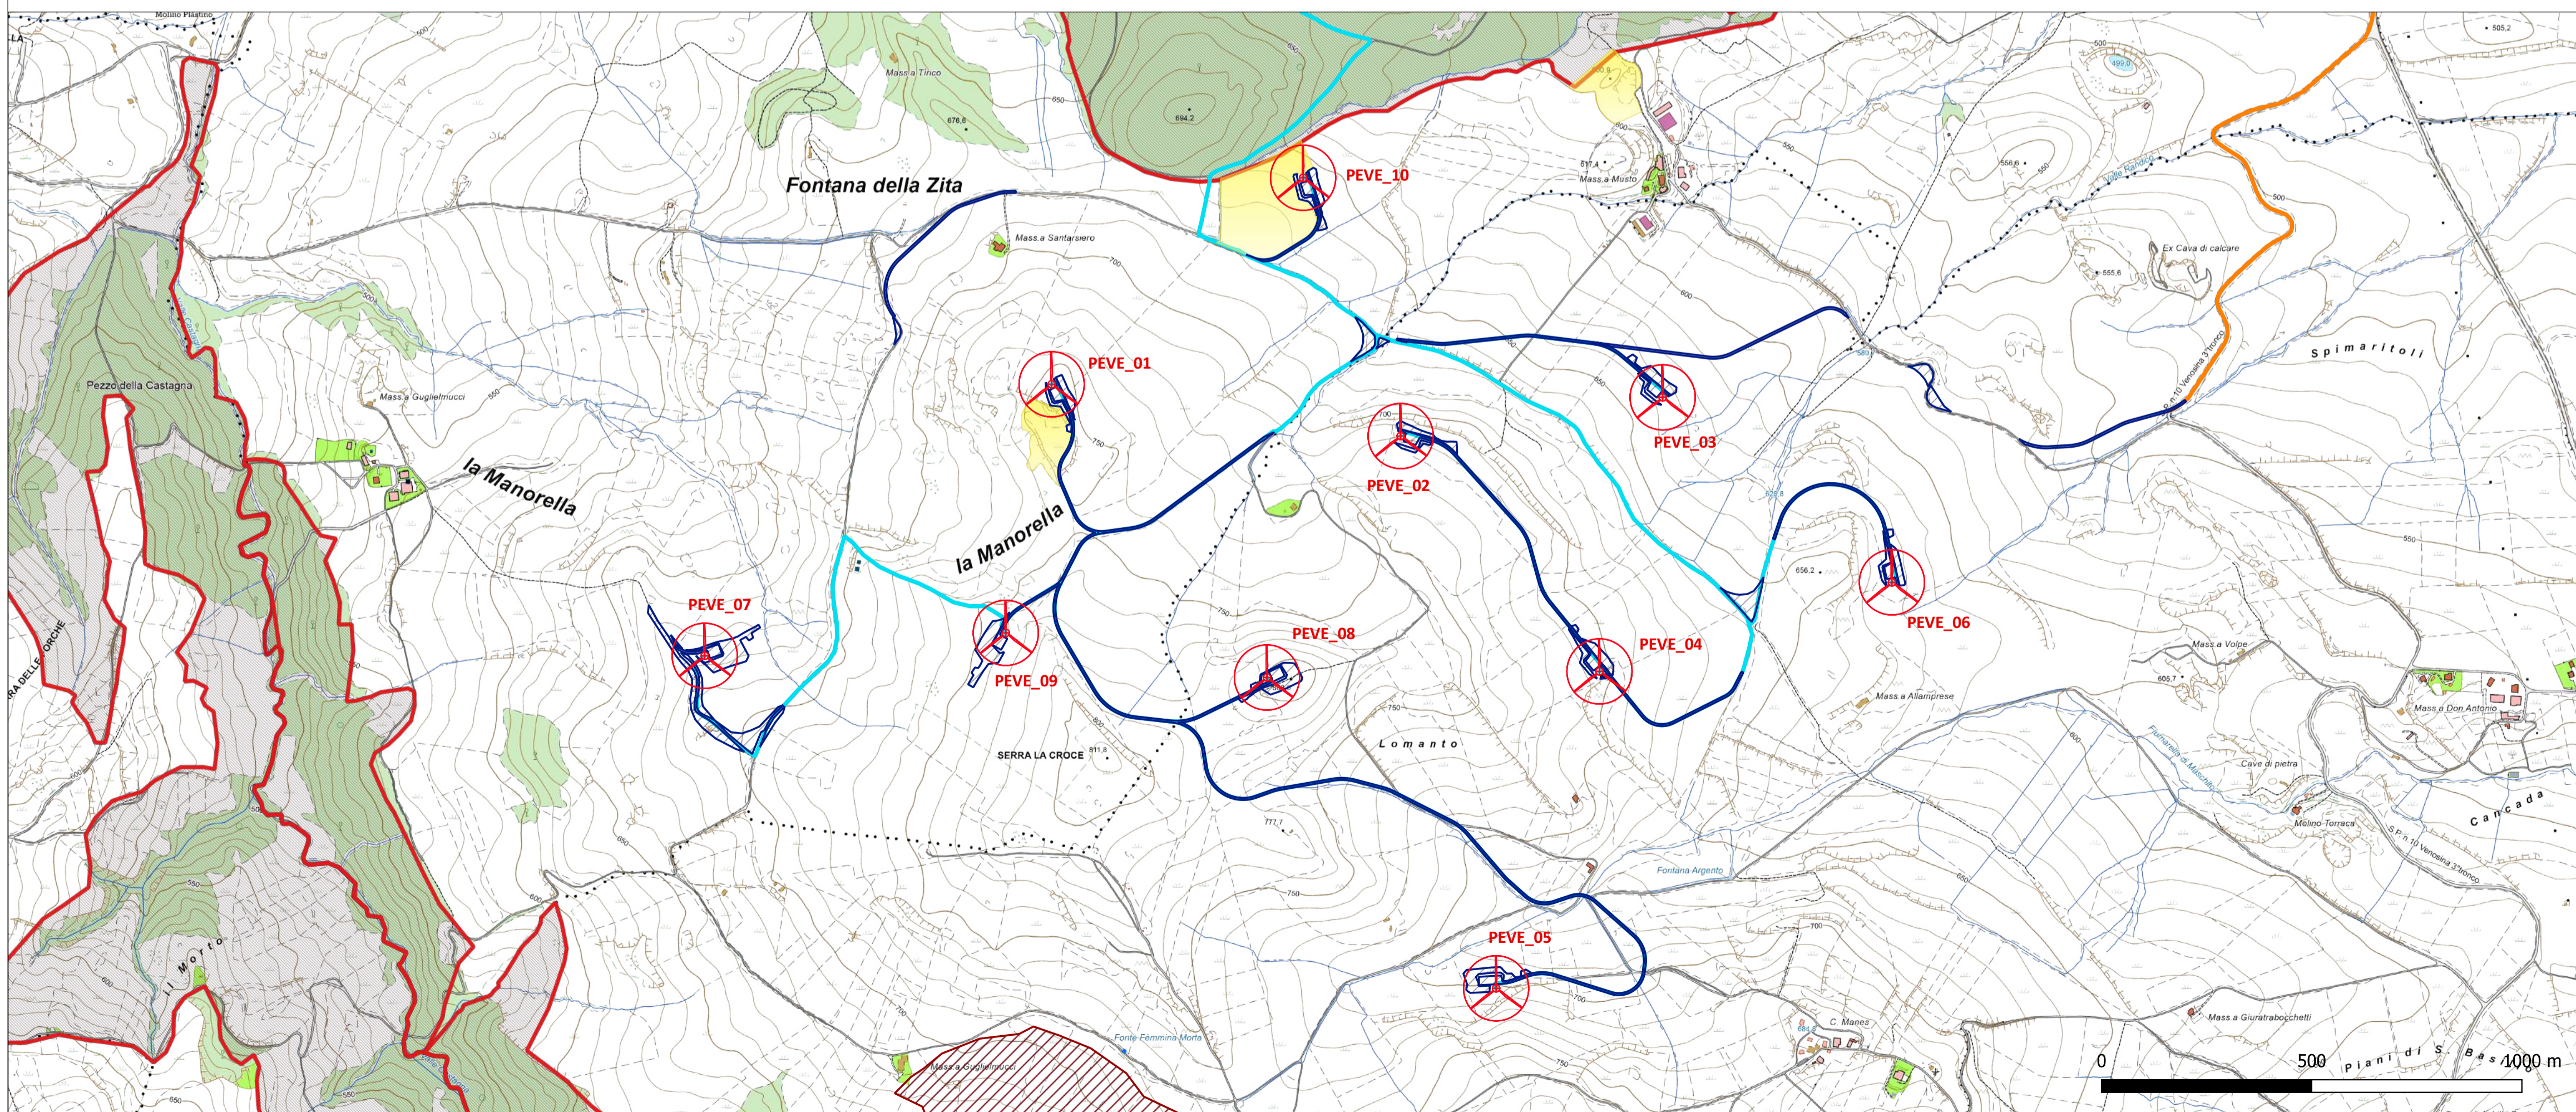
Molino Pilastino

Mass.a Tirico

676.6

650

694.2

600

Fontana della Zita

Mass.a Santarsiero

700

PEVE_10

617.4

Mass.a Musto

499.0

500

505.2

558.6

550

Ex Cava di calcare

555.6

600

500

Spimaritoli

Pezzo della Castagna

Mass.a Guglielmucci

550

PEVE_01

750

PEVE_03

PEVE_02

la Manorella

la Manorella

S.P. n.10 Venosina 3°tronco

550

656.2

PEVE_06

PEVE_07

PEVE_09

PEVE_08

PEVE_04

Mass.a Volpe

656.7

Mass.a Allamprese

Mass.a Don Antonio

Cave di pietra

Lomanto

SERRA LA CROCE

811.8

750

777.1

Molino Torraca

Cancada

S.P. n.10 Venosina 3°tronco

Fontana Argento

650

PEVE_05

700

750

700

Il Morto

650

Fonte Femmina Morta

Mass.a Guglielmucci

C. Manes

Mass.a Giuratrabocchetti

750

0

500

1000 m

Piani di S. Bas